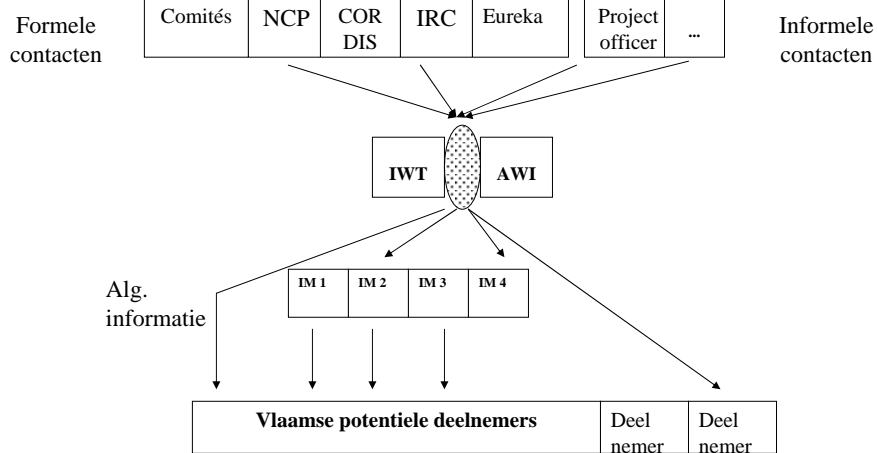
Formele contacten

| Comités | NCP | COR DIS | IRC | Eureka |
|---|---|---|---|---|

| Project officer | ... |
|---|---|

Informele contacten

IWT

AWI

Alg. informatie

| IM 1 | IM 2 | IM 3 | IM 4 |
|---|---|---|---|

| Vlaamse potentiele deelnemers | Deel nemer | Deel nemer |
|---|---|---|